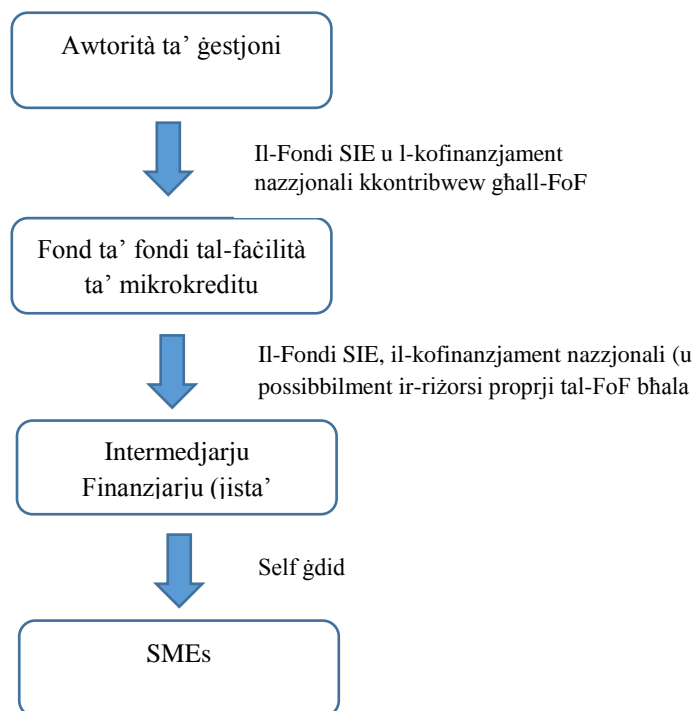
Awtorità ta' ġestjoni

Il-Fondi SIE u l-kofinanzjament nazzjonali kkontribwew għall-FoF

Fond ta' fondi tal-faċilità ta' mikrokreditu

Il-Fondi SIE, il-kofinanzjament nazzjonali (u possibbilment ir-riżorsi proprji tal-FoF bħala

Intermedjarju Finanzjarju (jista'

Self ġdid

SMEs